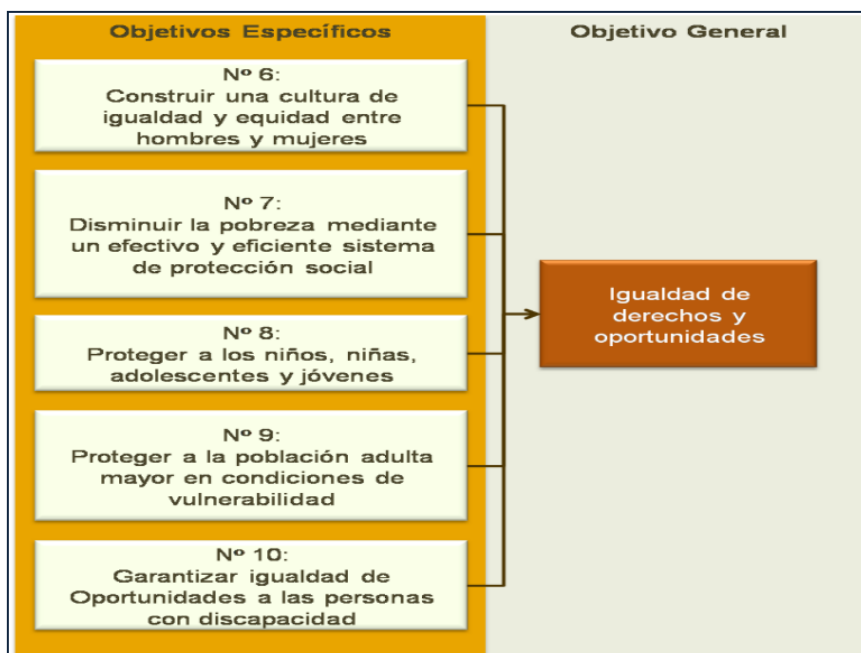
Objetivos Específicos

Objetivo General

Nº 6:
Construir una cultura de igualdad y equidad entre hombres y mujeres

Nº 7:
Disminuir la pobreza mediante un efectivo y eficiente sistema de protección social

Nº 8:
Proteger a los niños, niñas, adolescentes y jóvenes

Nº 9:
Proteger a la población adulta mayor en condiciones de vulnerabilidad

Nº 10:
Garantizar igualdad de Oportunidades a las personas con discapacidad

Igualdad de derechos y oportunidades